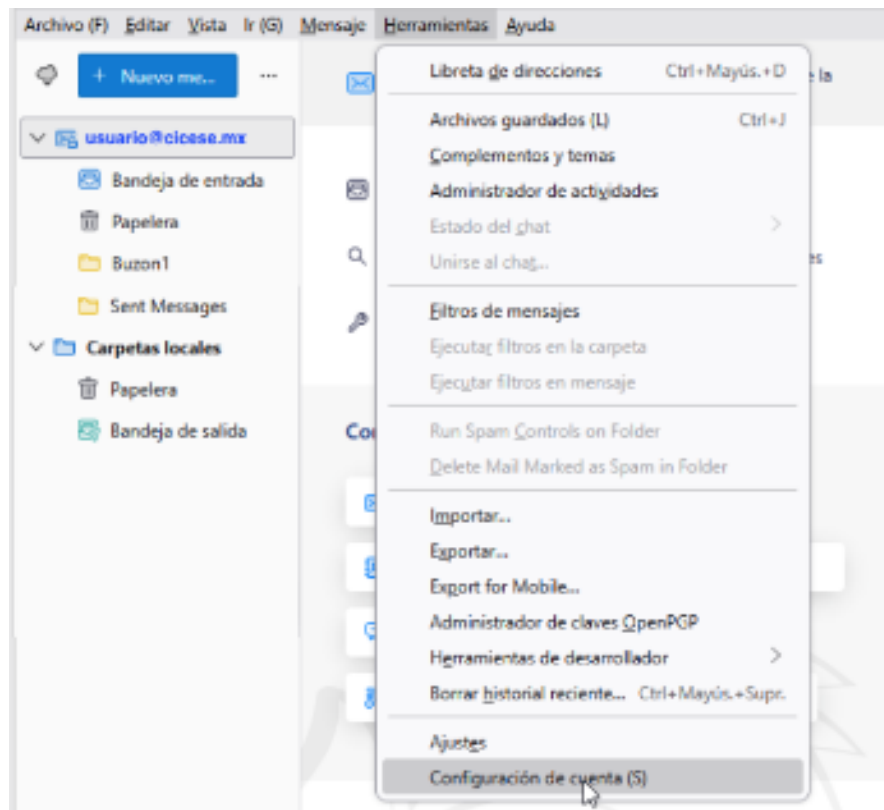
Archivo (F) Editar Vista Ir (G) Mensaje Herramientas Ayuda

+ Nuevo me... ···

usuario@cicese.mx
Bandeja de entrada
Papelera
Buzon1
Sent Messages
Carpetas locales
Papelera
Bandeja de salida

Co

la

es

Libreta de direcciones Ctrl+Mayús.+D
Archivos guardados (L) Ctrl+J
Complementos y temas
Administrador de actividades
Estado del chat
Unirse al chat...
Filtros de mensajes
Ejecutar filtros en la carpeta
Ejecutar filtros en mensaje
Run Spam Controls on Folder
Delete Mail Marked as Spam in Folder
Importar...
Exportar...
Export for Mobile...
Administrador de claves OpenPGP
Herramientas de desarrollador
Borrar historial reciente... Ctrl+Mayús.+Supr.
Ajustes
Configuración de cuenta (S)